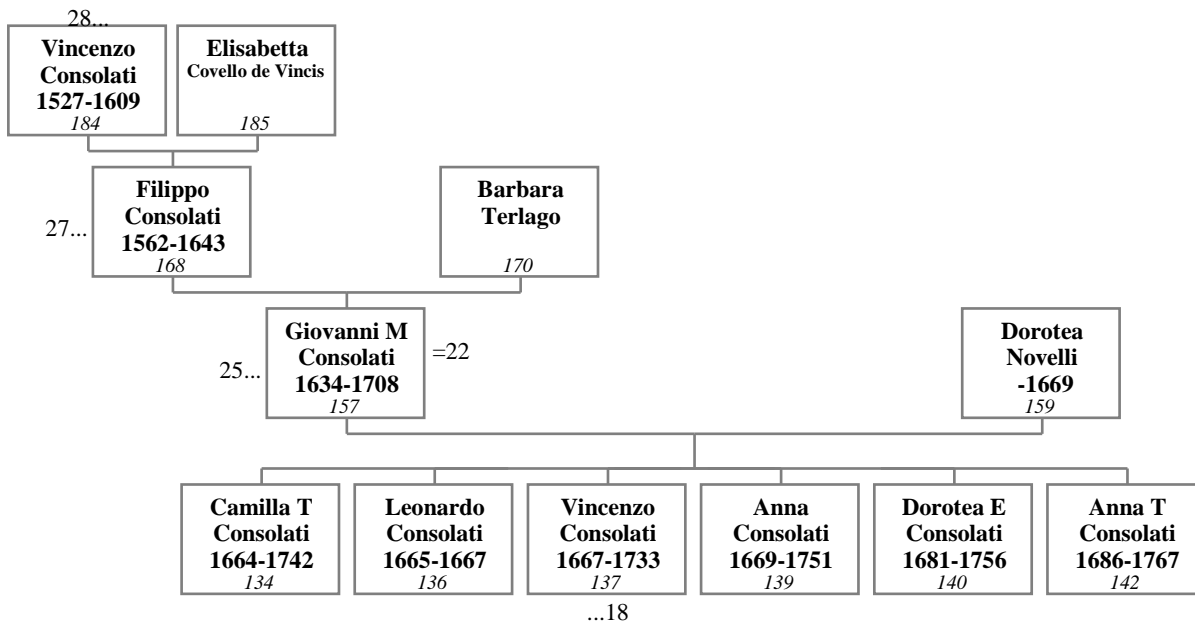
28...

Vincenzo Consolati 1527-1609
184

Elisabetta Covello de Vincis
185

27...

Filippo Consolati 1562-1643
168

Barbara Terlago
170

25...

Giovanni M Consolati 1634-1708
157

=22

Dorotea Novelli -1669
159

Camilla T Consolati 1664-1742
134

Leonardo Consolati 1665-1667
136

Vincenzo Consolati 1667-1733
137

...18

Anna Consolati 1669-1751
139

Dorotea E Consolati 1681-1756
140

Anna T Consolati 1686-1767
142